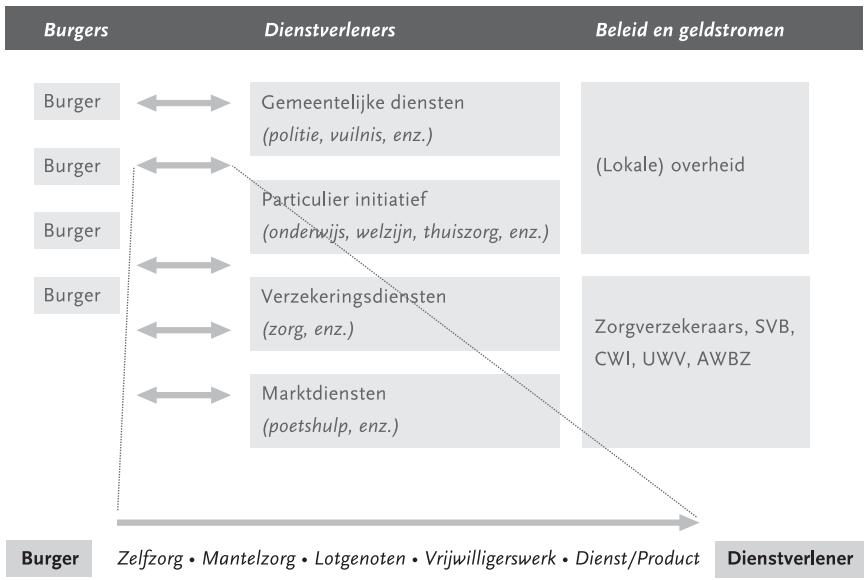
*Burgers* | *Dienstverleners* | *Beleid en geldstromen*

Burger

Burger

Burger

Burger

Gemeentelijke diensten
*(politie, vuilnis, enz.)*

Particulier initiatief
*(onderwijs, welzijn, thuiszorg, enz.)*

Verzekeringsdiensten
*(zorg, enz.)*

Marktdiensten
*(poetshulp, enz.)*

(Lokale) overheid

Zorgverzekeraars, SVB, CWI, UWV, AWBZ

**Burger** *Zelfzorg • Mantelzorg • Lotgenoten • Vrijwilligerswerk • Dienst/Product* **Dienstverlener**